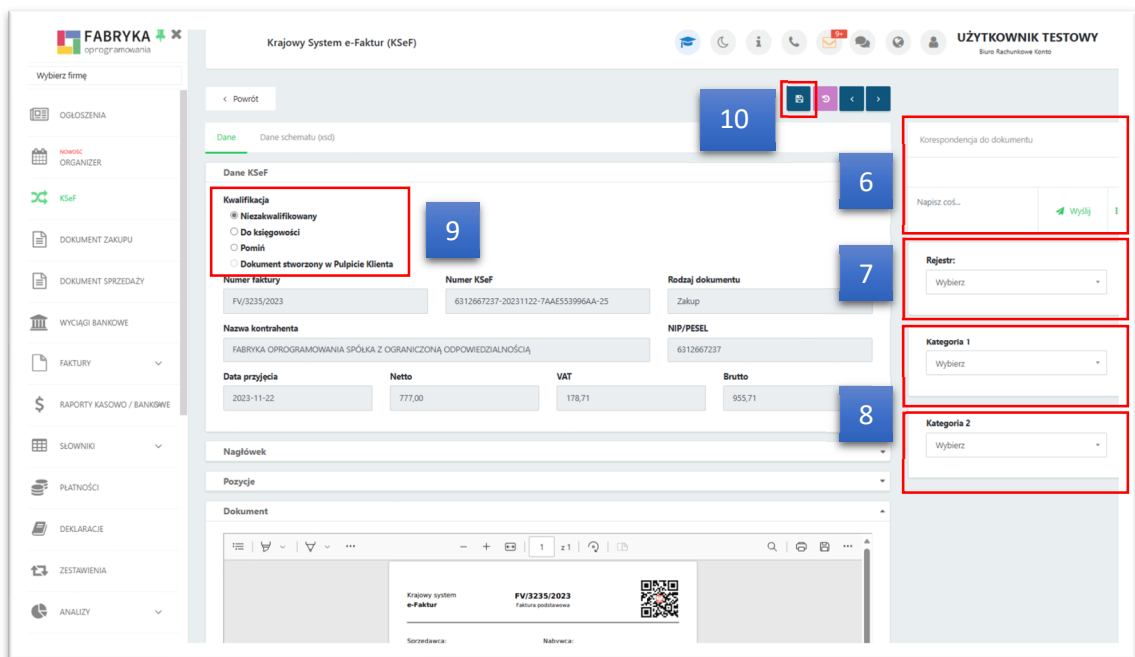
FABRYKA oprogramowania

Krajowy System e-Faktur (KSeF)

9+

UŻYTKOWNIK TESTOWY
Biuro Rachunkowe Konto

Wybierz firmę

OGŁOSZENIA

NOWOŚĆ
ORGANIZER

KSeF

DOKUMENT ZAKUPU

DOKUMENT SPRZEDAŻY

WYCIĄGI BANKOWE

FAKTURY

RAPORTY KASOWO / BANKOWE

SŁOWNIKI

PŁATNOŚCI

DEKLARACJE

ZESTAWIENIA

ANALIZY

< Powrót

10

Dane | Dane schematu (xsd)

Dane KSeF

Kwalifikacja
Niezakwalifikowany
Do księgowości
Pomiń
Dokument stworzony w Pulpicie Klienta

9

Numer faktury
FV/3235/2023

Numer KSeF
6312667237-20231122-7AAE553996AA-25

Rodzaj dokumentu
Zakup

Nazwa kontrahenta
FABRYKA OPROGRAMOWANIA SPÓŁKA Z OGRANICZONĄ ODPOWIEDZIALNOŚCIĄ

NIP/PESEL
6312667237

Data przyjęcia
2023-11-22

Netto
777,00

VAT
178,71

Brutto
955,71

Nagłówek

Pozycje

Dokument

1 z 1

Krajowy system
e-Faktur

FV/3235/2023
Faktura podstawowa

Sprzedawca:

Nabywca:

Korespondencja do dokumentu

6

Napisz coś...

Wyślij

7

Rejestr:
Wybierz

Kategoria 1
Wybierz

8

Kategoria 2
Wybierz